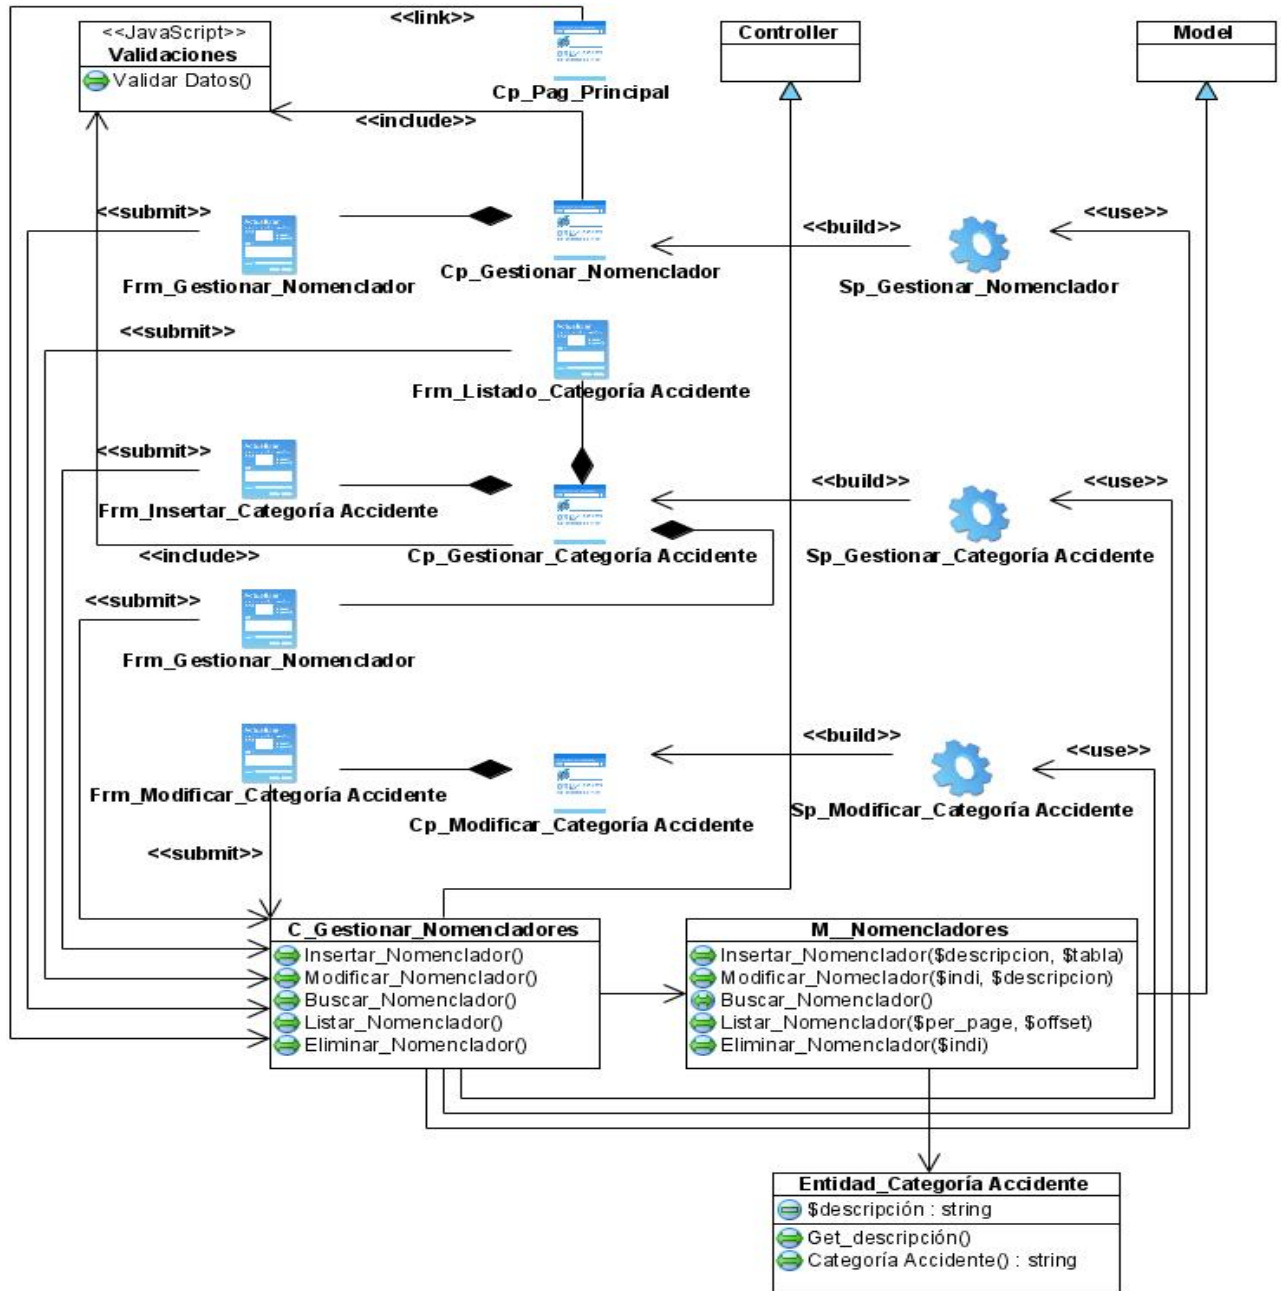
<<JavaScript>>
Validaciones
Validar Datos()

<<link>>

Cp_Pag_Principal

Controller

Model

<<include>>

<<submit>>

Frm_Gestionar_Nomenclador

Cp_Gestionar_Nomenclador

<<build>>

Sp_Gestionar_Nomenclador

<<use>>

<<submit>>

Frm_Listado_Categoría Accidente

<<submit>>

Frm_Insertar_Categoría Accidente

<<build>>

<<use>>

<<include>>

Cp_Gestionar_Categoría Accidente

Sp_Gestionar_Categoría Accidente

<<submit>>

Frm_Gestionar_Nomenclador

<<build>>

<<use>>

Frm_Modificar_Categoría Accidente

Sp_Modificar_Categoría Accidente

Cp_Modificar_Categoría Accidente

<<submit>>

C_Gestionar_Nomencladores
Insertar_Nomenclador()
Modificar_Nomenclador()
Buscar_Nomenclador()
Listar_Nomenclador()
Eliminar_Nomenclador()

M__Nomencladores
Insertar_Nomenclador($descripcion, $tabla)
Modificar_Nomeclador($indi, $descripcion)
Buscar_Nomenclador()
Listar_Nomenclador($per_page, $offset)
Eliminar_Nomenclador($indi)

Entidad_Categoría Accidente
$descripción : string
Get_descripción()
Categoría Accidente() : string